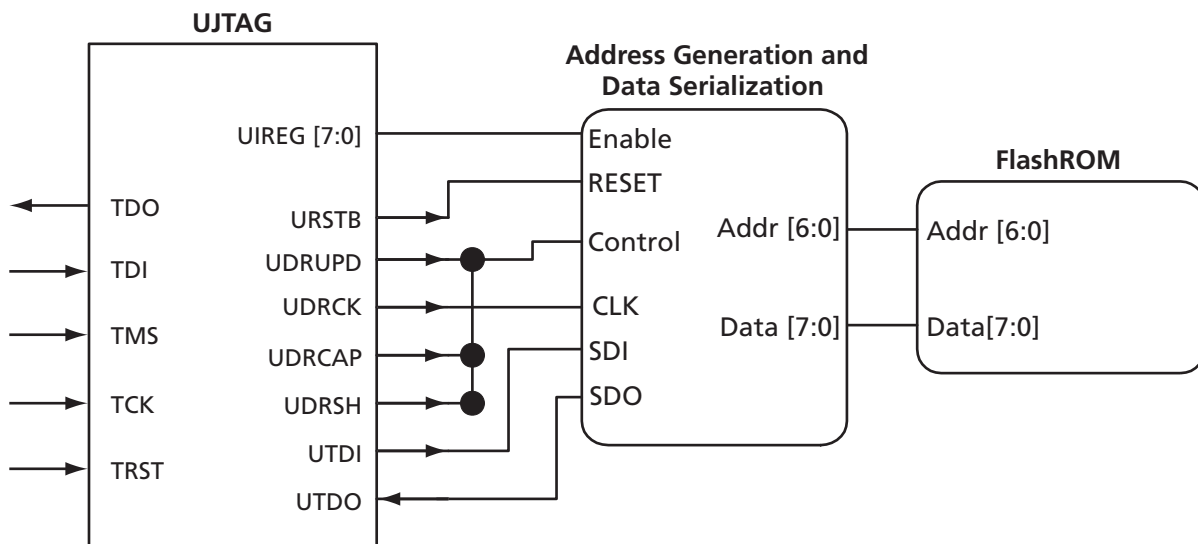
UJTAG

Address Generation and Data Serialization

FlashROM

TDO
TDI
TMS
TCK
TRST

UIREG [7:0]
URSTB
UDRUPD
UDRCK
UDRCAP
UDRSH
UTDI
UTDO

Enable
RESET
Control
CLK
SDI
SDO

Addr [6:0]
Data [7:0]

Addr [6:0]
Data[7:0]